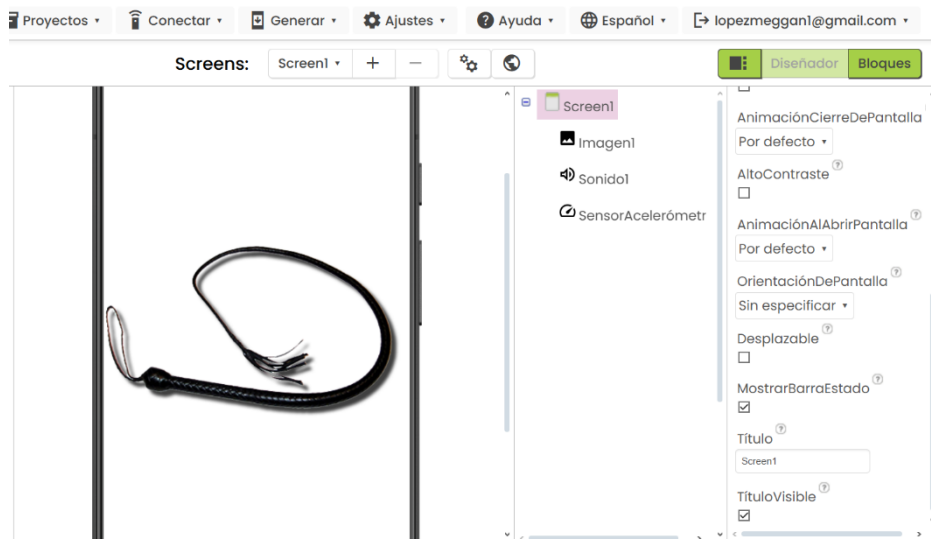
Proyectos ▾ Conectar ▾ Generar ▾ Ajustes ▾ Ayuda ▾ Español ▾ lopezmeggan1@gmail.com ▾

Screens: Screen1 ▾ + —

Diseñador Bloques

Screen1
Imagen1
Sonido1
SensorAcelerómetr

AnimaciónCierreDePantalla
Por defecto ▾
AltoContraste
AnimaciónAlAbrirPantalla
Por defecto ▾
OrientaciónDePantalla
Sin especificar ▾
Desplazable
MostrarBarraEstado
Título
Screen1
TítuloVisible